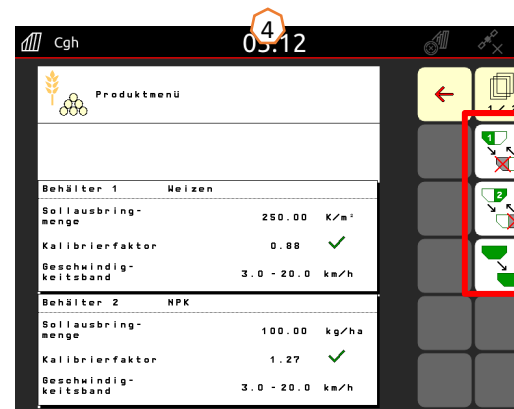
4
Cgh
03:12
Produktmenü
1 / 2
Behälter 1 Weizen
Sollausbringmenge 250.00 K/m²
Kalibrierfaktor 0.88
Geschwindigkeitsband 3.0 - 20.0 km/h
Behälter 2 NPK
Sollausbringmenge 100.00 kg/ha
Kalibrierfaktor 1.27
Geschwindigkeitsband 3.0 - 20.0 km/h
1
2